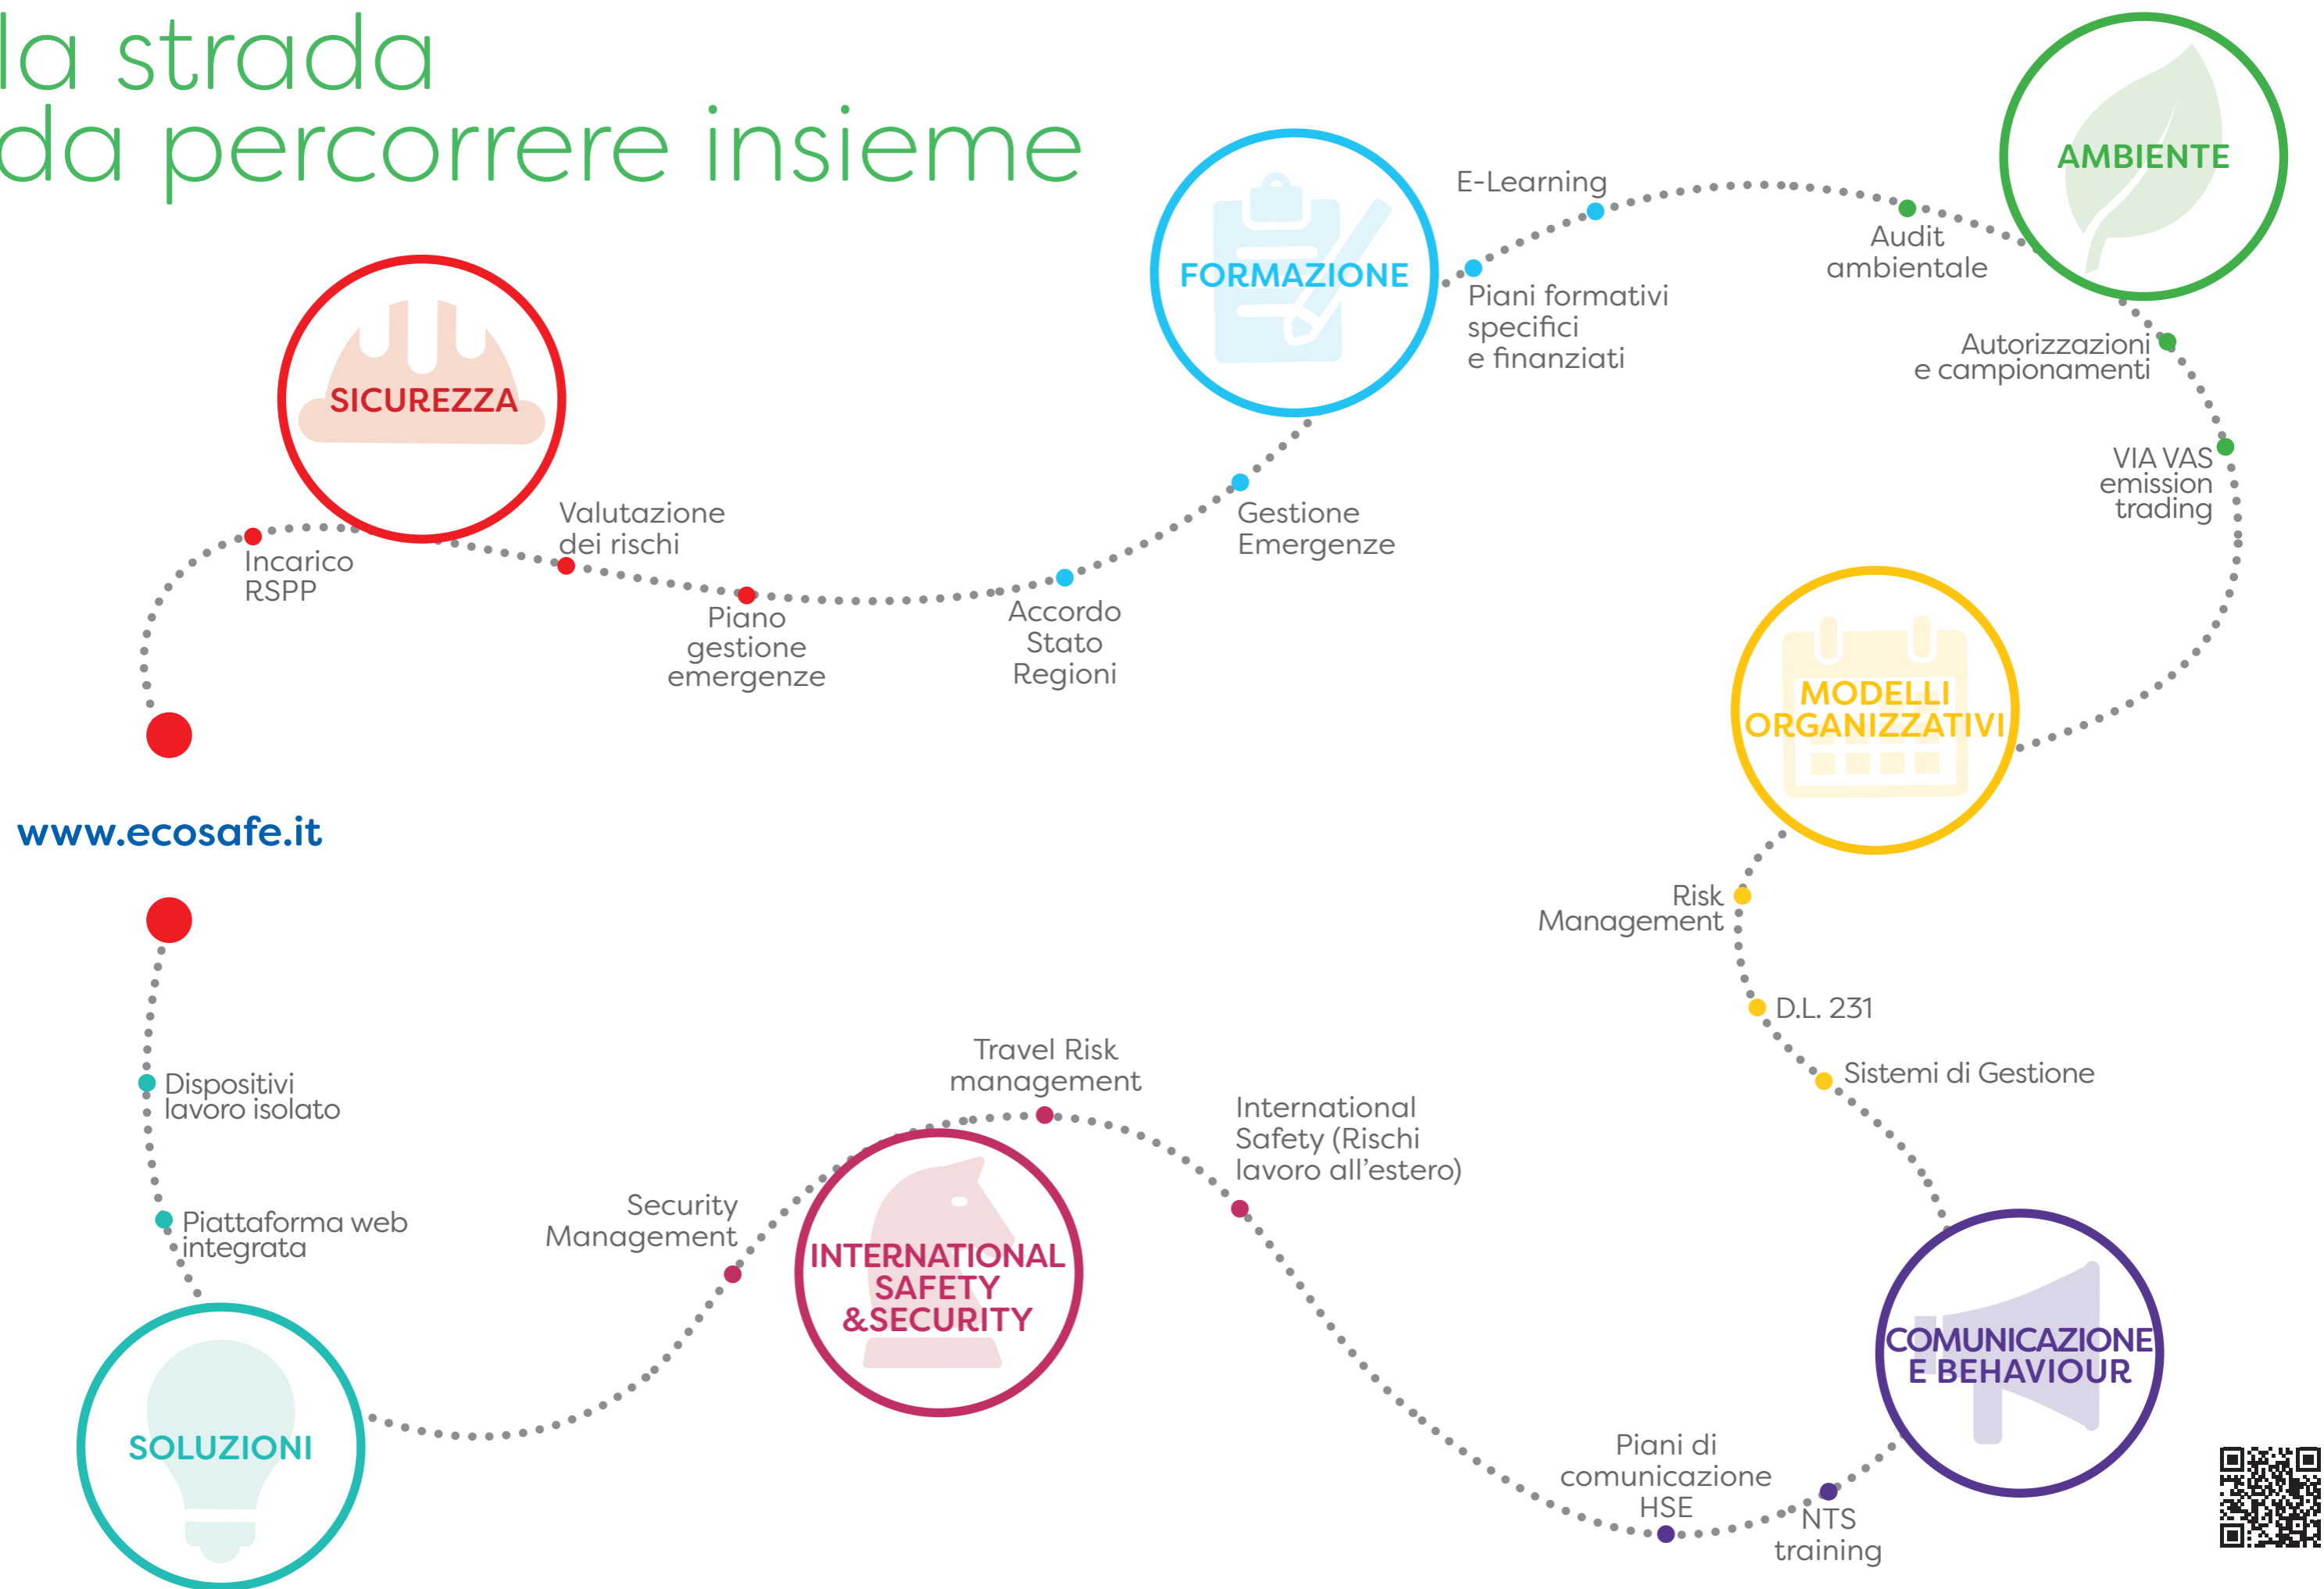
la strada
da percorrere insieme

SICUREZZA

Incarico RSPP

Valutazione dei rischi

Piano gestione emergenze

Accordo Stato Regioni

Gestione Emergenze

FORMAZIONE

Piani formativi specifici e finanziati

E-Learning

Audit ambientale

AMBIENTE

Autorizzazioni e campionamenti

VIA VAS emission trading

MODELLI ORGANIZZATIVI

Risk Management

D.L. 231

Sistemi di Gestione

COMUNICAZIONE E BEHAVIOUR

NTS training

Piani di comunicazione HSE

International Safety (Rischi lavoro all'estero)

Travel Risk management

INTERNATIONAL SAFETY &SECURITY

Security Management

SOLUZIONI

Piattaforma web integrata

Dispositivi lavoro isolato

www.ecosafe.it